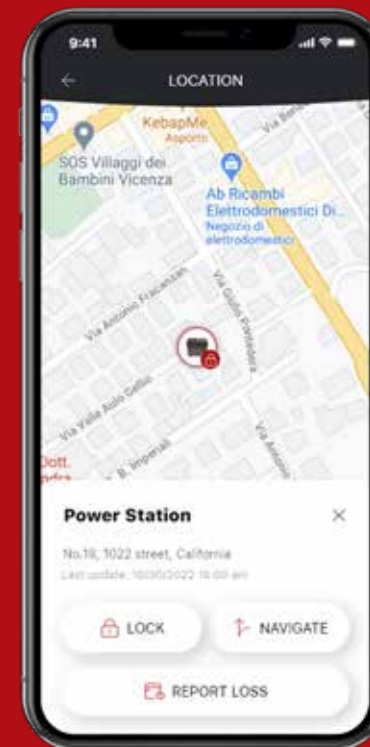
9:41

LOCATION

KebapMe
Asporto

SOS Villaggi dei Bambini Vicenza

Ab Ricambi Elettrodomestici Di...
Negozio di elettrodomestici

Via Antonio Fracanzan

Via Giulio Pontedera

Via Valle Aulo Gellio

Via B. Imperiali

Via Antonio

Via Benedetto

Dott.
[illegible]

Power Station

×

No.18, 1022 street, California

Last update: 10/30/2022 15:00 am

LOCK

NAVIGATE

REPORT LOSS